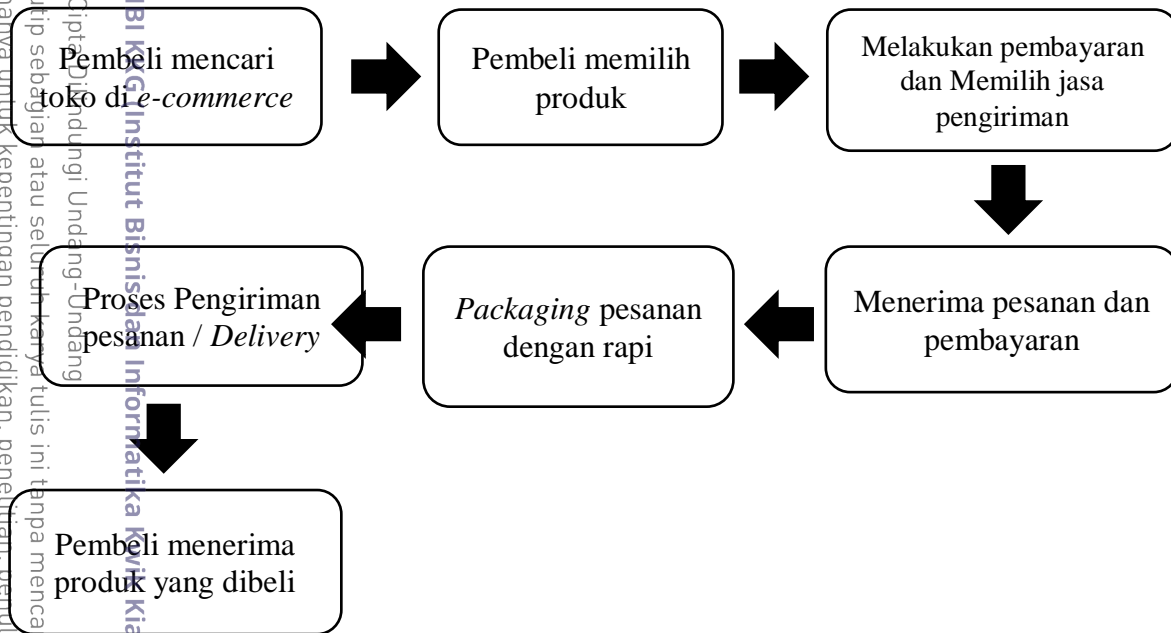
Pembeli mencari toko di *e-commerce*

Pembeli memilih produk

Melakukan pembayaran dan Memilih jasa pengiriman

Menerima pesanan dan pembayaran

*Packaging* pesanan dengan rapi

Proses Pengiriman pesanan / *Delivery*

Pembeli menerima produk yang dibeli

Hak Cipta Dilindungi Undang-Undang
Dilarang mengutip sebagian atau seluruh karya tulis ini tanpa mencantumkan
Pengutipan hanya untuk kepentingan pendidikan, penelitian, penulisan

IBI KKG Institut Bisnis dan Informatika Kwik Kian